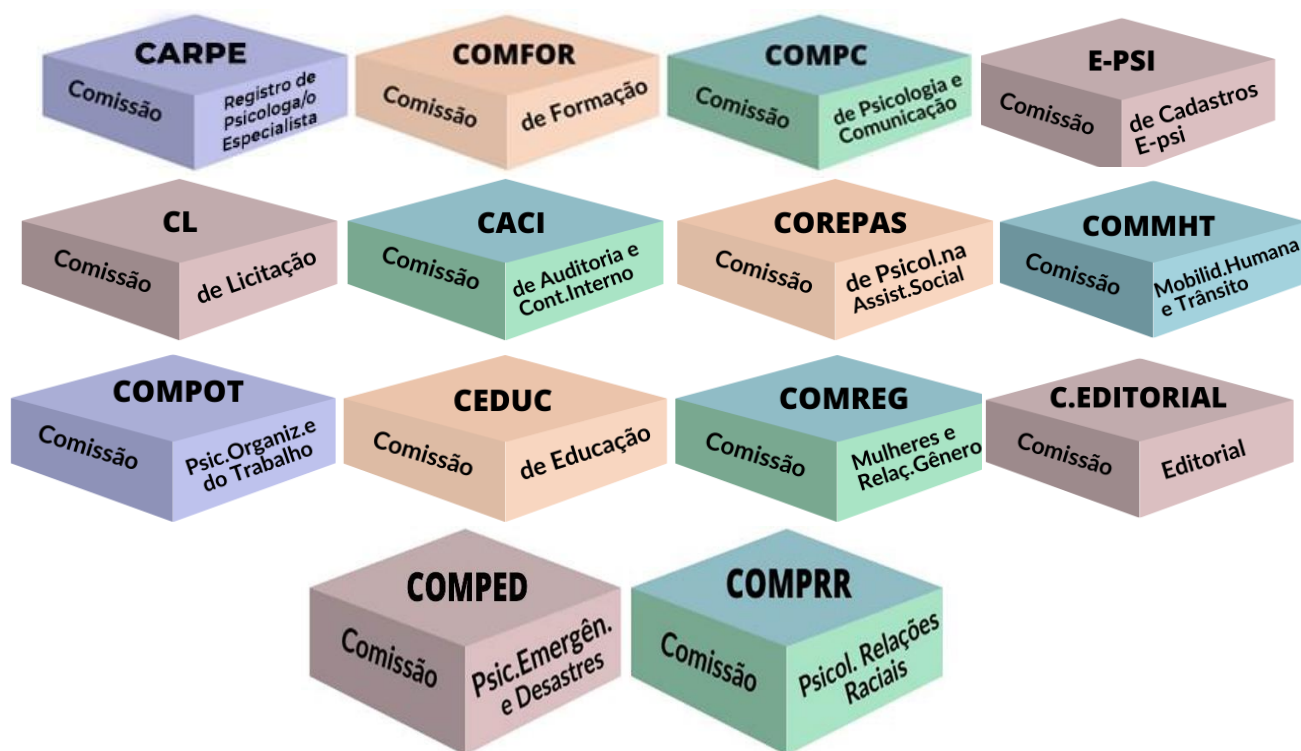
CARPE
Comissão
Registro de Psicologa/o Especialista

COMFOR
Comissão
de Formação

COMPC
Comissão
de Psicologia e Comunicação

E-PSI
Comissão
de Cadastros E-psi

CL
Comissão
de Licitação

CACI
Comissão
de Auditoria e Cont.Interno

COREPAS
Comissão
de Psicol.na Assist.Social

COMMHT
Comissão
Mobilid.Humana e Trânsito

COMPOT
Comissão
Psic.Organiz.e do Trabalho

CEDUC
Comissão
de Educação

COMREG
Comissão
Mulheres e Relaç.Gênero

C.EDITORIAL
Comissão
Editorial

COMPED
Comissão
Psic.Emergên. e Desastres

COMPRR
Comissão
Psicol. Relações Raciais